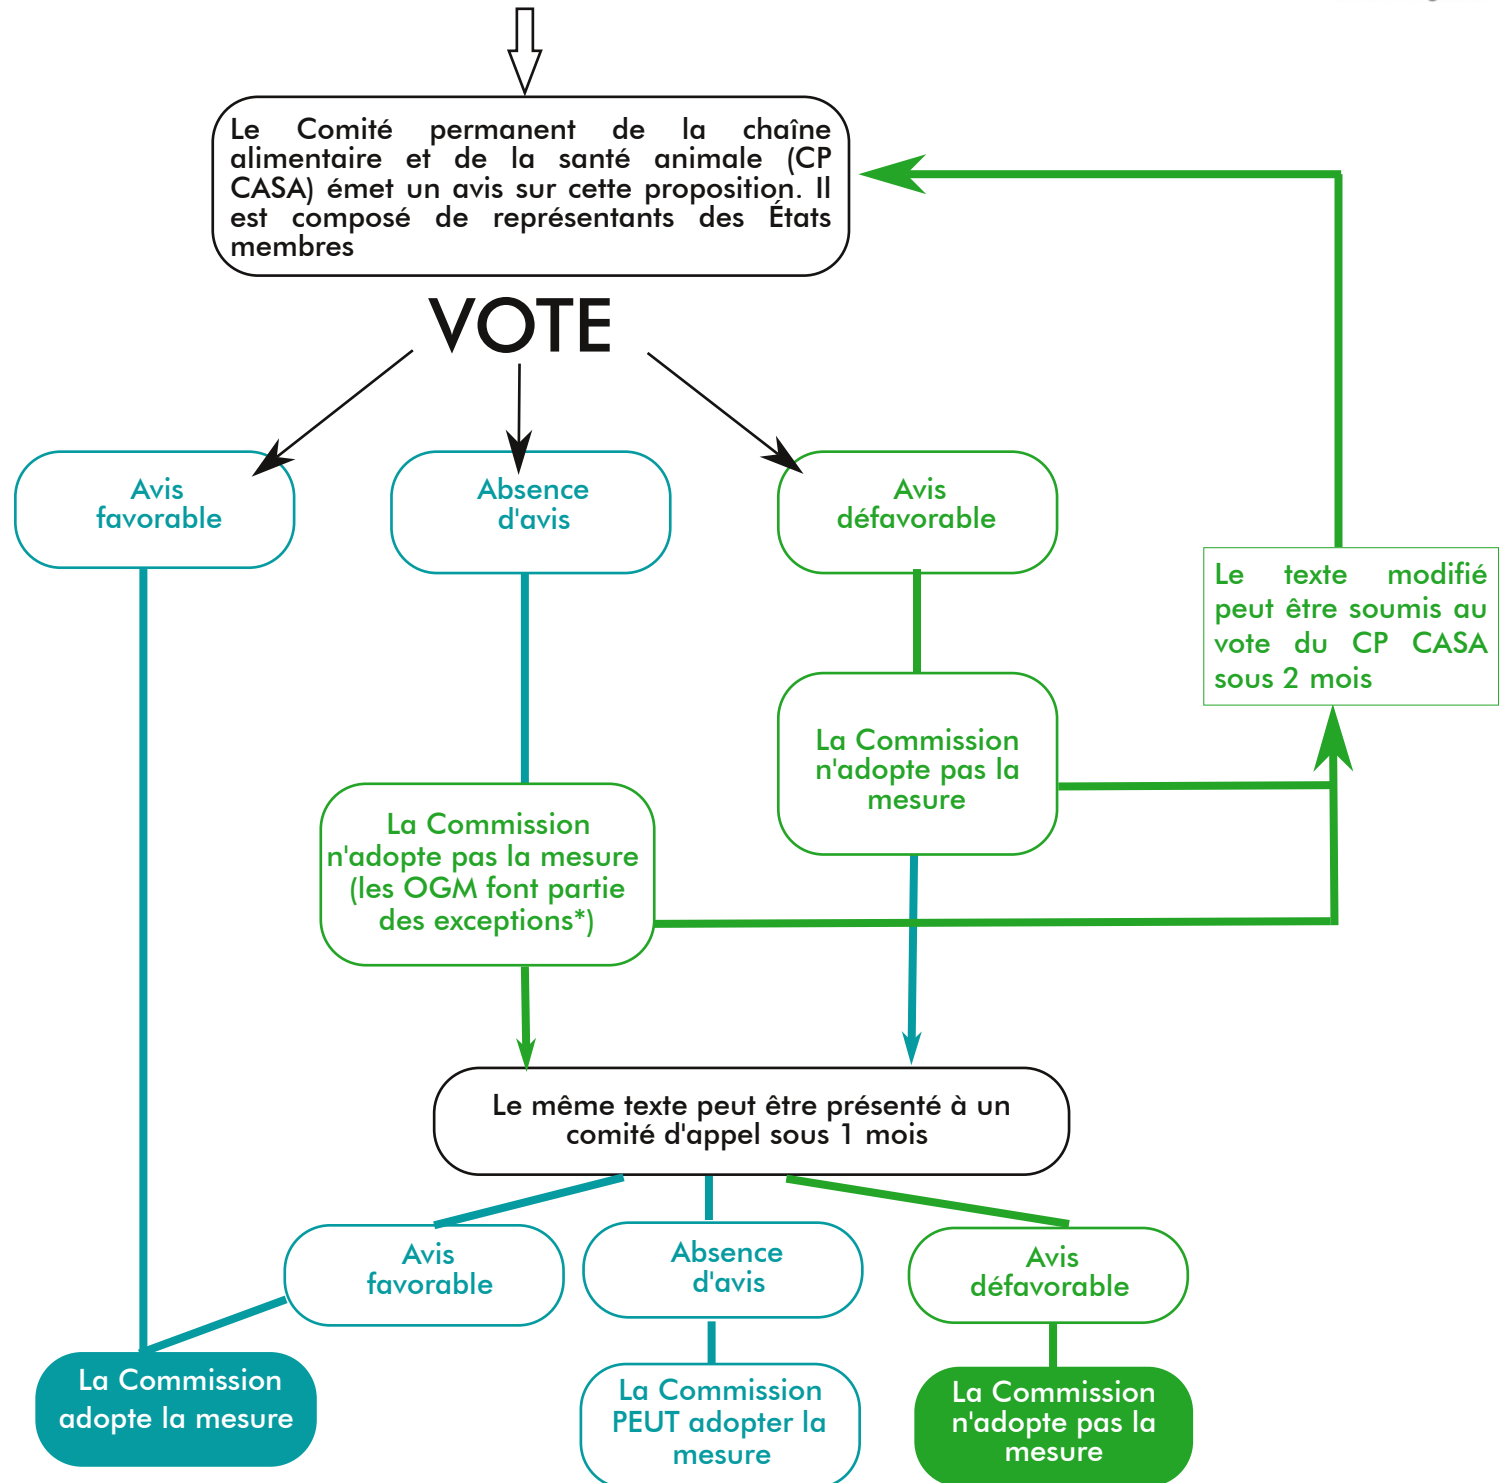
Le Comité permanent de la chaîne alimentaire et de la santé animale (CP CASA) émet un avis sur cette proposition. Il est composé de représentants des États membres

VOTE

Avis favorable

Absence d'avis

Avis défavorable

Le texte modifié peut être soumis au vote du CP CASA sous 2 mois

La Commission n'adopte pas la mesure

La Commission n'adopte pas la mesure (les OGM font partie des exceptions*)

Le même texte peut être présenté à un comité d'appel sous 1 mois

Avis favorable

Absence d'avis

Avis défavorable

La Commission adopte la mesure

La Commission PEUT adopter la mesure

La Commission n'adopte pas la mesure